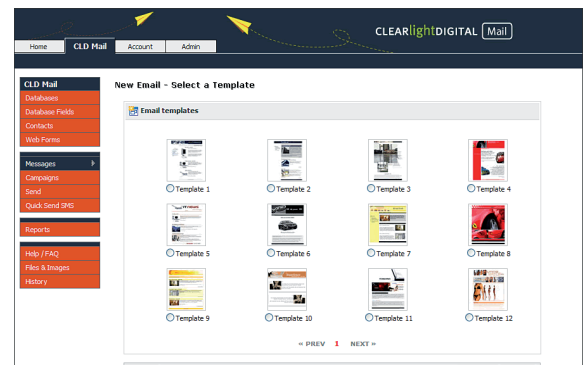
CLEARlightDIGITAL Mail

Home
CLD Mail
Account
Admin

CLD Mail
Databases
Database Fields
Contacts
Web Forms

Messages
Campaigns
Send
Quick Send SMS

Reports

Help / FAQ
Files & Images
History

New Email - Select a Template

Email templates

Template 1
Template 2
Template 3
Template 4
Template 5
Template 6
Template 7
Template 8
Template 9
Template 10
Template 11
Template 12

« PREV 1 NEXT »